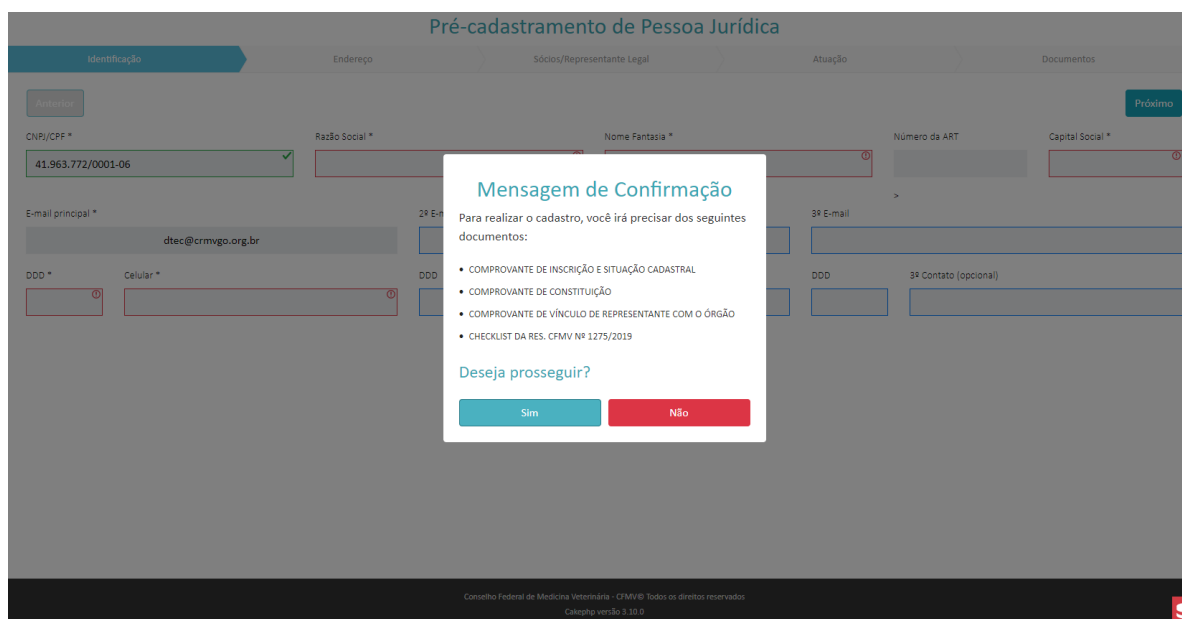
Pré-cadastramento de Pessoa Jurídica

Identificação | Endereço | Sócios/Representante Legal | Atuação | Documentos

Anterior

Próximo

CNPJ/CPF *
41.963.772/0001-06

Razão Social *

Nome Fantasia *

Número da ART

Capital Social *

E-mail principal *
dtec@crmvgo.org.br

2º E-m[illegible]

3º E-mail

DDD *

Celular *

DDD

DDD

3º Contato (opcional)

Mensagem de Confirmação

Para realizar o cadastro, você irá precisar dos seguintes documentos:

• COMPROVANTE DE INSCRIÇÃO E SITUAÇÃO CADASTRAL
• COMPROVANTE DE CONSTITUIÇÃO
• COMPROVANTE DE VÍNCULO DE REPRESENTANTE COM O ÓRGÃO
• CHECKLIST DA RES. CFMV Nº 1275/2019

Deseja prosseguir?

Sim

Não

Conselho Federal de Medicina Veterinária - CFMV© Todos os direitos reservados
Cakephp versão 3.10.0